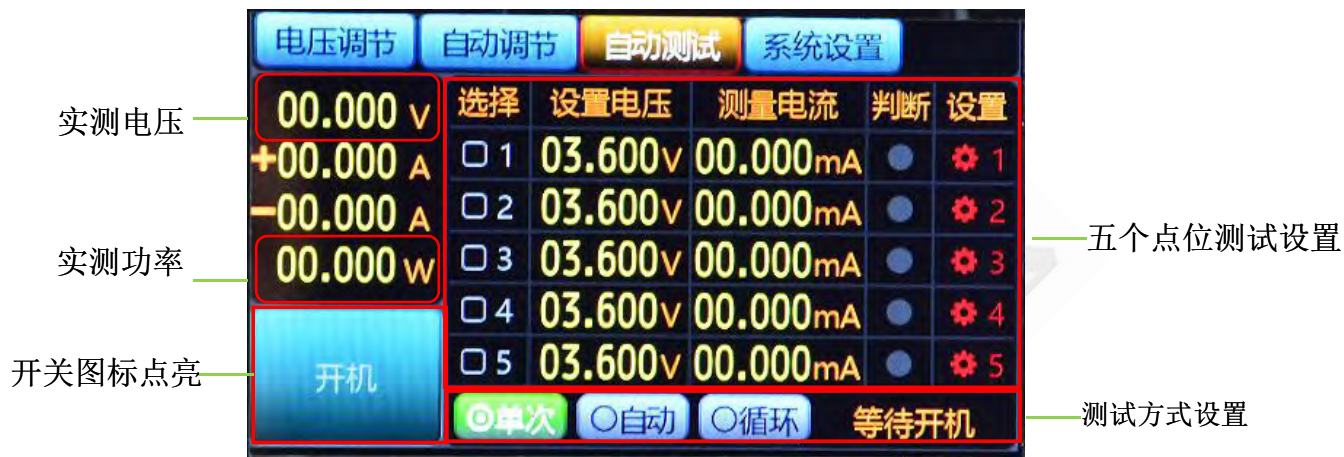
电压调节 自动调节 自动测试 系统设置

实测电压

00.000 V
+00.000 A
-00.000 A

实测功率

00.000 W

开关图标点亮

开机

| 选择 | 设置电压 | 测量电流 | 判断 | 设置 |
|---|---|---|---|---|
| ▢ 1 | 03.600V | 00.000mA | ● | 1 |
| ▢ 2 | 03.600V | 00.000mA | ● | 2 |
| ▢ 3 | 03.600V | 00.000mA | ● | 3 |
| ▢ 4 | 03.600V | 00.000mA | ● | 4 |
| ▢ 5 | 03.600V | 00.000mA | ● | 5 |

五个点位测试设置

单次 自动 循环 等待开机

测试方式设置